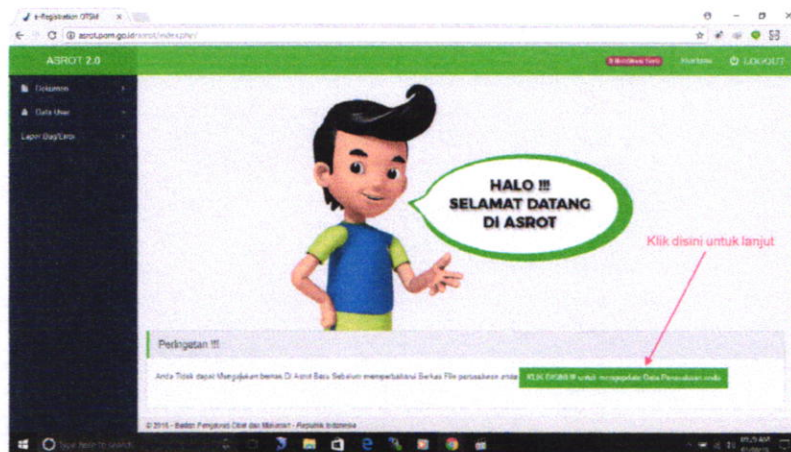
e-Registration OTSM

asrot.pom.go.id/asrot/index.php/

ASROT 2.0

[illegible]

LOGOUT

Dokumen

Data User

Lapor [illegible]

HALO !!!
SELAMAT DATANG
DI ASROT

Klik disini untuk lanjut

Peringatan !!!

Anda Tidak dapat Mengajukan berkas Di Asrot Baru Sebelum memperbaharui Berkas File perusahaan anda

KLIK DISINI !!! untuk mengupdate Data Perusahaan anda

© 2016 - Badan Pengawas Obat dan Makanan - Republik Indonesia

Type here to search